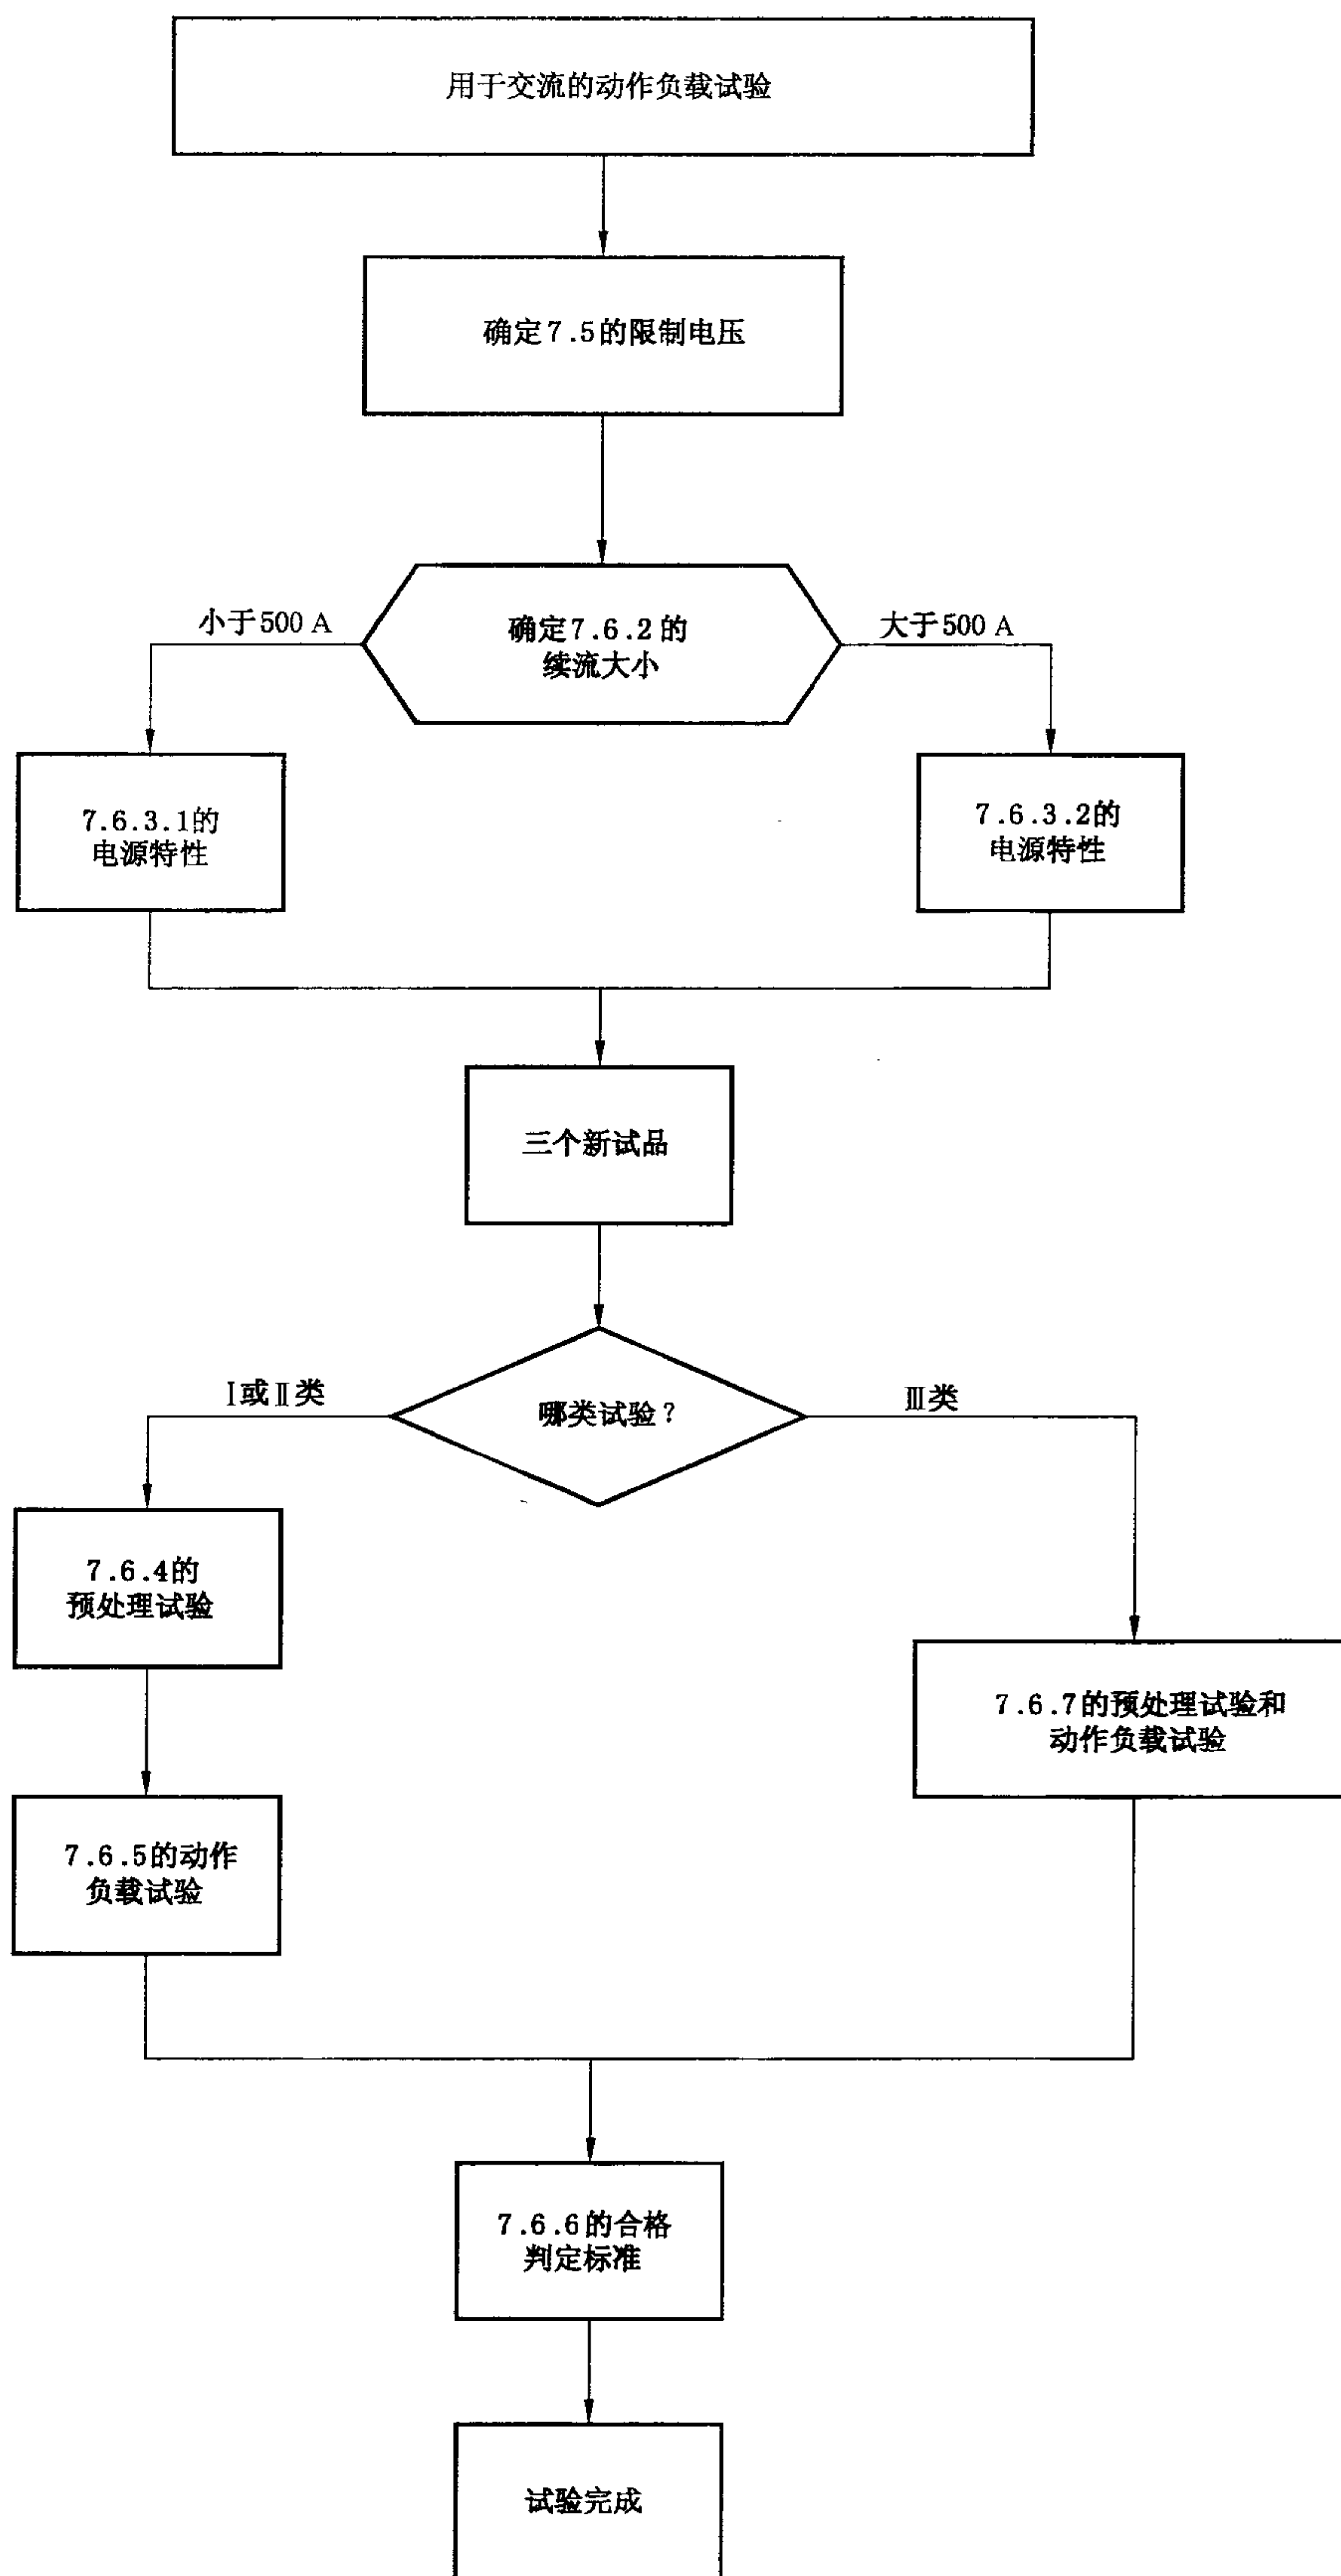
用于交流的动作负载试验

确定7.5的限制电压

小于500 A

确定7.6.2的续流大小

大于500 A

7.6.3.1的电源特性

7.6.3.2的电源特性

三个新试品

Ⅰ或Ⅱ类

哪类试验？

Ⅲ类

7.6.4的预处理试验

7.6.7的预处理试验和动作负载试验

7.6.5的动作负载试验

7.6.6的合格判定标准

试验完成